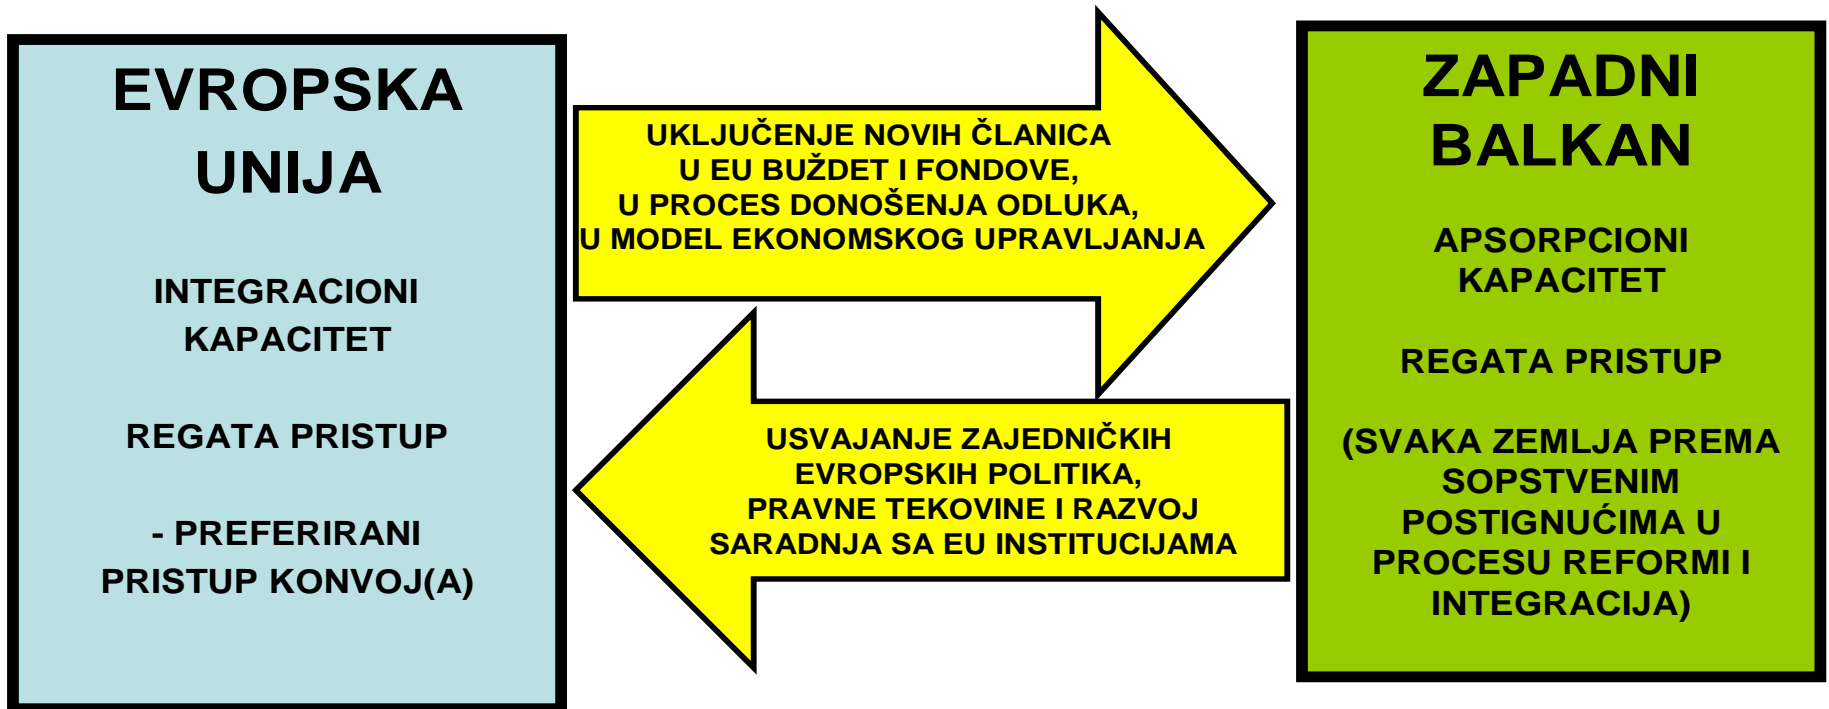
EVROPSKA UNIJA

INTEGRACIONI KAPACITET

REGATA PRISTUP

- PREFERIRANI PRISTUP KONVOJ(A)

UKLJUČENJE NOVIH ČLANICA U EU BUŽDET I FONDOVE, U PROCES DONOŠENJA ODLUKA, U MODEL EKONOMSKOG UPRAVLJANJA

USVAJANJE ZAJEDNIČKIH EVROPSKIH POLITIKA, PRAVNE TEKOVINE I RAZVOJ SARADNJA SA EU INSTITUCIJAMA

ZAPADNI BALKAN

APSORPCIONI KAPACITET

REGATA PRISTUP

(SVAKA ZEMLJA PREMA SOPSTVENIM POSTIGNUĆIMA U PROCESU REFORMI I INTEGRACIJA)